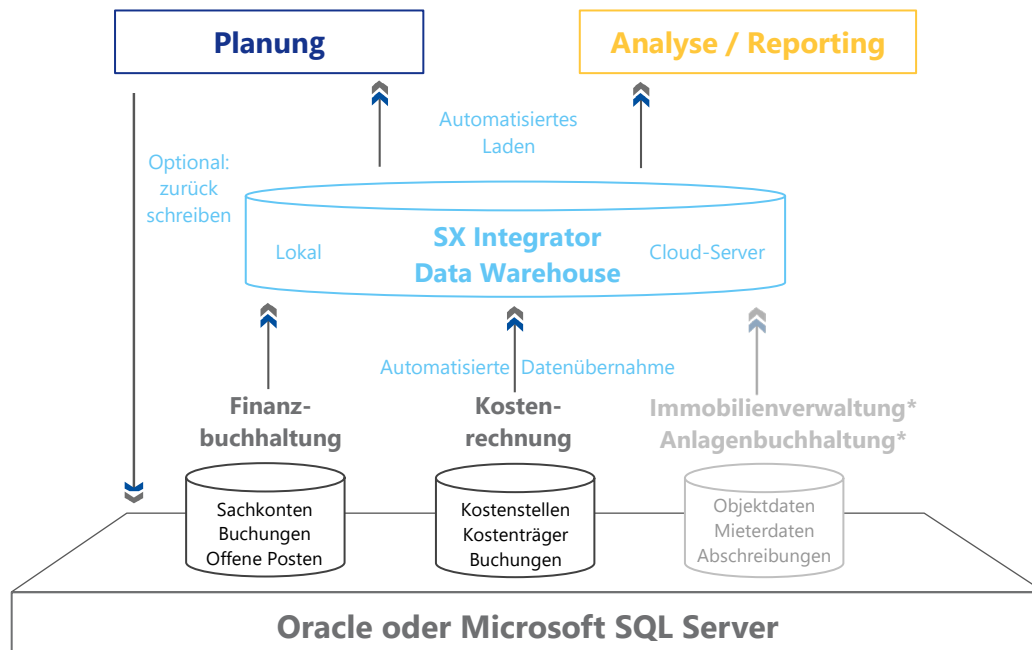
Planung

Analyse / Reporting

Automatisiertes Laden

Optional: zurück schreiben

Lokal

SX Integrator Data Warehouse

Cloud-Server

Automatisierte Datenübernahme

Finanzbuchhaltung

Kostenrechnung

Immobilienverwaltung*
Anlagenbuchhaltung*

Sachkonten
Buchungen
Offene Posten

Kostenstellen
Kostenträger
Buchungen

Objektdaten
Mieterdaten
Abschreibungen

Oracle oder Microsoft SQL Server